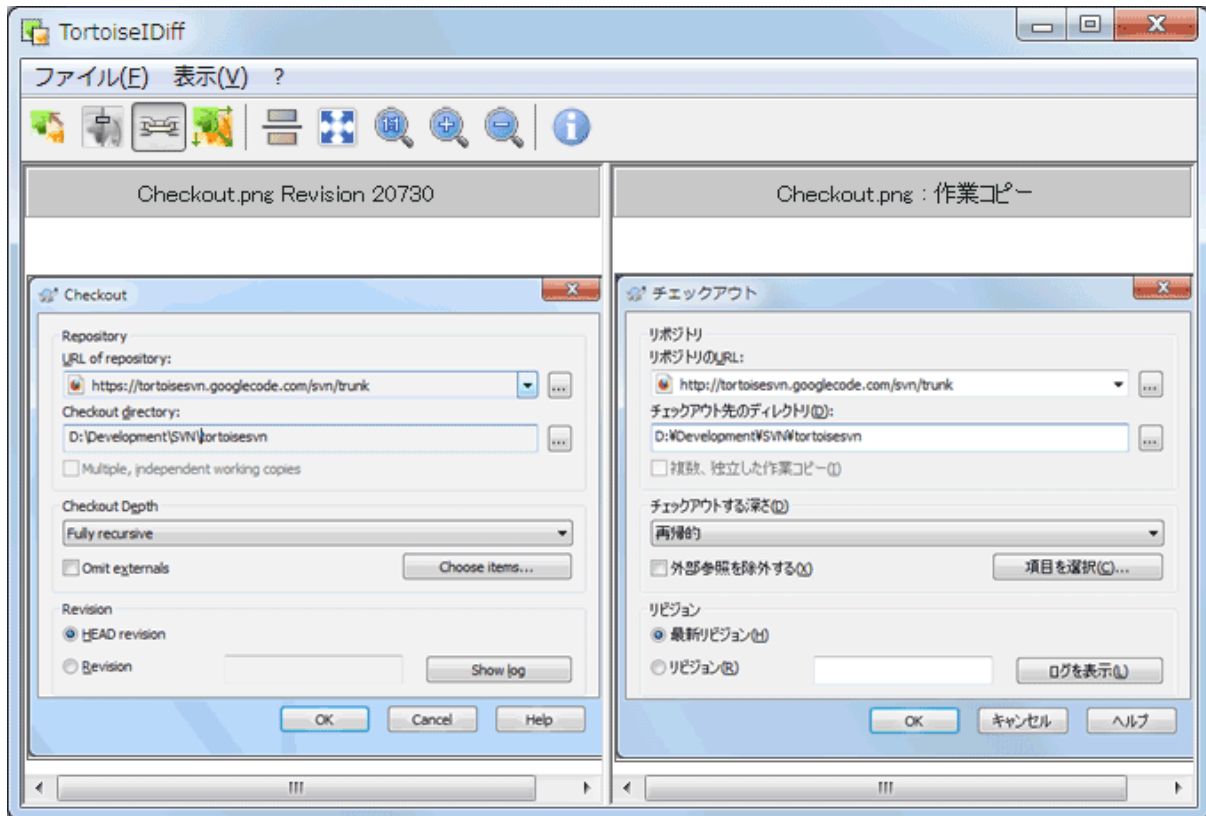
TortoiseIDiff

ファイル(F) 表示(V) ?

Checkout.png Revision 20730

Checkout

Repository
URL of repository:
https://tortoisesvn.googlecode.com/svn/trunk
Checkout directory:
D:\Development\SVN\tortoisesvn
Multiple, independent working copies

Checkout Depth
Fully recursive
Omit externals
Choose items...

Revision
HEAD revision
Revision
Show log

OK Cancel Help

Checkout.png : 作業コピー

チェックアウト

リポジトリ
リポジトリのURL:
http://tortoisesvn.googlecode.com/svn/trunk
チェックアウト先のディレクトリ(D):
D:¥Development¥SVN¥tortoisesvn
複数、独立した作業コピー(I)

チェックアウトする深さ(D)
再帰的
外部参照を除外する(X)
項目を選択(C)...

リビジョン
最新リビジョン(H)
リビジョン(R)
ログを表示(L)

OK キャンセル ヘルプ